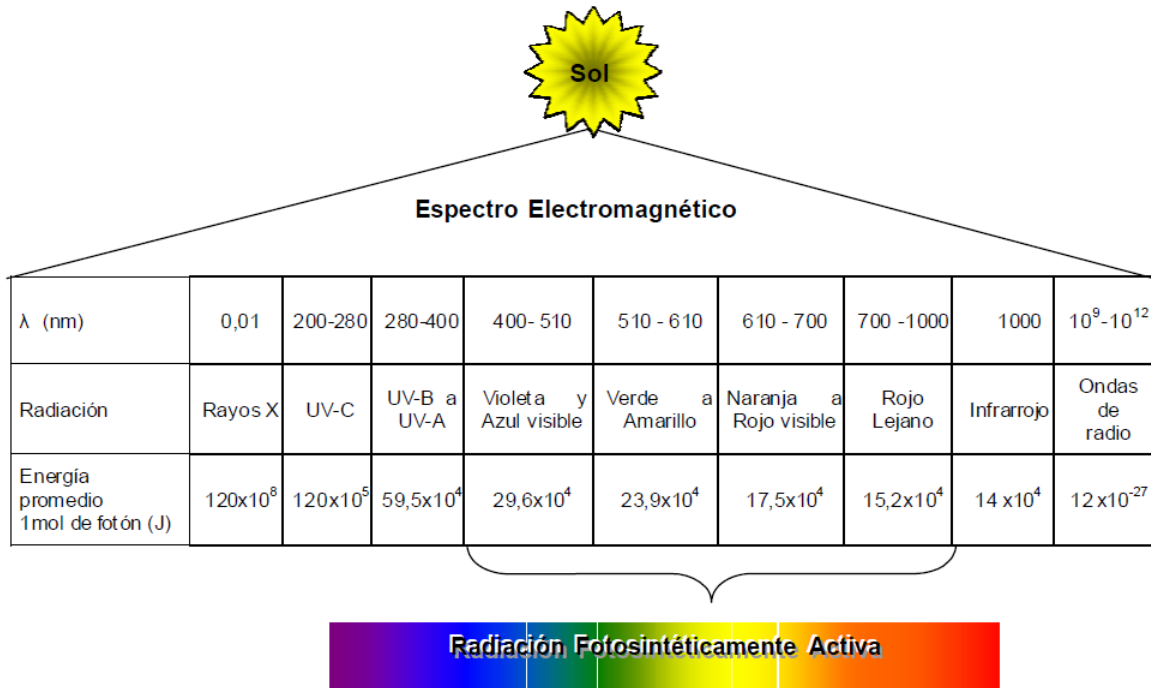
Sol

Espectro Electromagnético

| λ (nm) | 0,01 | 200-280 | 280-400 | 400- 510 | 510 - 610 | 610 - 700 | 700 -1000 | 1000 | $10^9$-$10^{12}$ |
|---|---|---|---|---|---|---|---|---|---|
| Radiación | Rayos X | UV-C | UV-B a UV-A | Violeta y Azul visible | Verde a Amarillo | Naranja a Rojo visible | Rojo Lejano | Infrarrojo | Ondas de radio |
| Energía promedio 1mol de fotón (J) | $120x10^8$ | $120x10^5$ | $59,5x10^4$ | $29,6x10^4$ | $23,9x10^4$ | $17,5x10^4$ | $15,2x10^4$ | $14 x10^4$ | $12 x10^{-27}$ |

Radiación Fotosintéticamente Activa